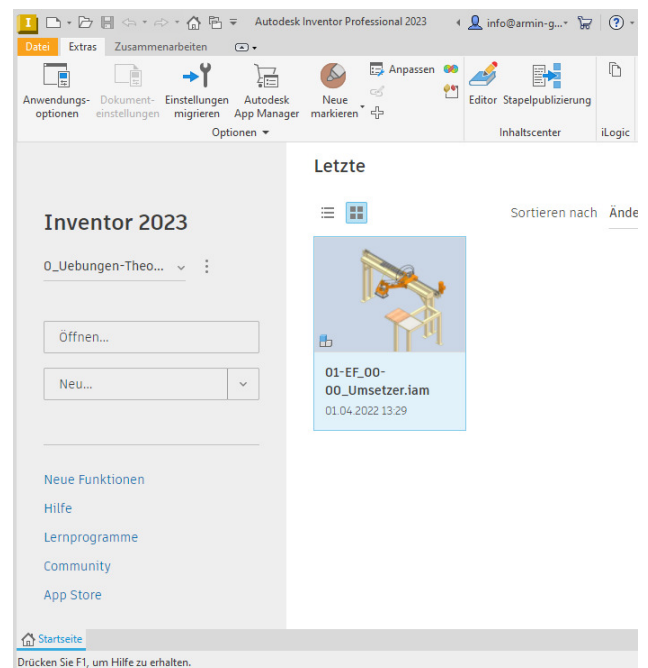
Autodesk Inventor Professional 2023
info@armin-g...

Datei Extras Zusammenarbeiten

Anwendungsoptionen
Dokumenteinstellungen
Einstellungen migrieren
Autodesk App Manager
Neue markieren
Anpassen
Optionen
Editor
Stapelpublizierung
Inhaltscenter
iLogic

Inventor 2023

0_Uebungen-Theo...

Öffnen...

Neu...

Neue Funktionen
Hilfe
Lernprogramme
Community
App Store

Letzte

Sortieren nach Ände

01-EF_00-00_Umsetzer.iam
01.04.2022 13:29

Startseite

Drücken Sie F1, um Hilfe zu erhalten.